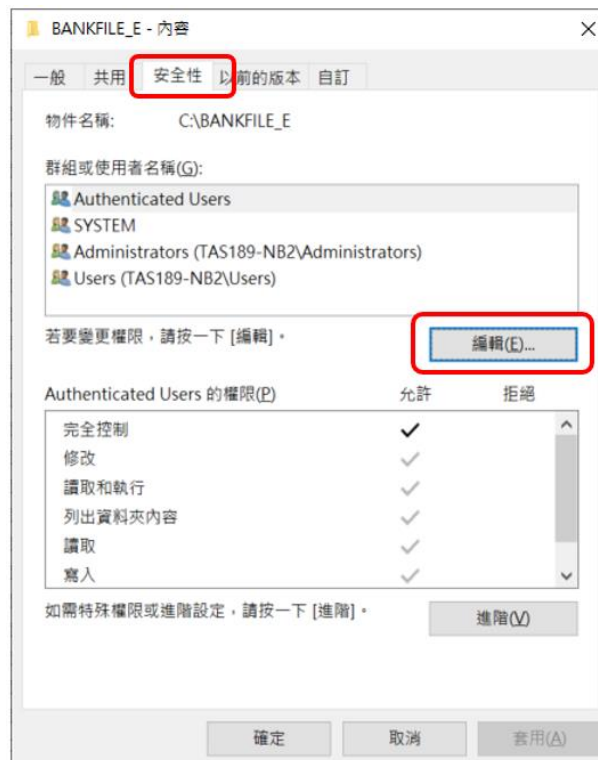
BANKFILE_E - 內容

一般 共用 安全性 以前的版本 自訂

物件名稱: C:\BANKFILE_E

群組或使用者名稱(G):

Authenticated Users
SYSTEM
Administrators (TAS189-NB2\Administrators)
Users (TAS189-NB2\Users)

若要變更權限，請按一下 [編輯]。

編輯(E)...

Authenticated Users 的權限(P) 允許 拒絕

| | 允許 | 拒絕 |
|---|---|---|
| 完全控制 | ✓ | |
| 修改 | ✓ | |
| 讀取和執行 | ✓ | |
| 列出資料夾內容 | ✓ | |
| 讀取 | ✓ | |
| 寫入 | ✓ | |

如需特殊權限或進階設定，請按一下 [進階]。

進階(V)

確定 取消 套用(A)